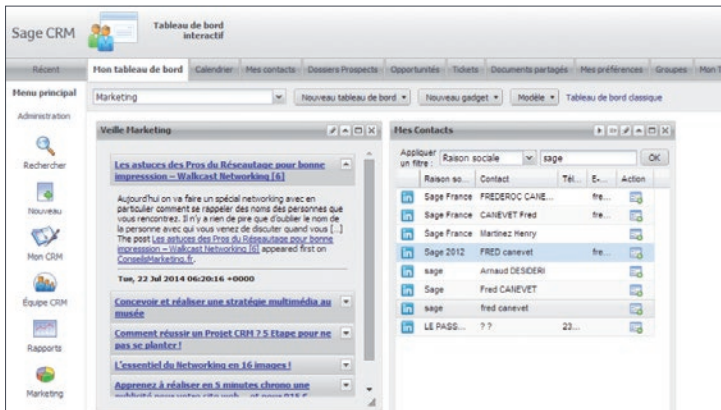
Sage CRM

Tableau de bord interactif

Récent | Mon tableau de bord | Calendrier | Mes contacts | Dossiers Prospects | Opportunités | Tickets | Documents partagés | Mes préférences | Groupes | Mon T

Menu principal

Administration

Rechercher

Nouveau

Mon CRM

Équipe CRM

Rapports

Marketing

Marketing

Nouveau tableau de bord ▾ | Nouveau gadget ▾ | Modèle ▾ | Tableau de bord classique

Veille Marketing

Les astuces des Pros du Réseautage pour bonne impression – Walkcast Networking [6]

Aujourd'hui on va faire un spécial networking avec en particulier comment se rappeler des noms des personnes que vous rencontrez. Il n'y a rien de pire que d'oublier le nom de la personne avec qui vous venez de discuter quand vous [...] The post Les astuces des Pros du Réseautage pour bonne impression – Walkcast Networking [6] appeared first on ConseilsMarketing.fr.

Tue, 22 Jul 2014 06:20:16 +0000

Concevoir et réaliser une stratégie multimédia au musée

Comment réussir un Projet CRM ? 5 Etape pour ne pas se planter !

L'essentiel du Networking en 16 images !

Apprenez à réaliser en 5 minutes chrono une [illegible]

Mes Contacts

Appliquer un filtre : Raison sociale | sage | OK

| | Raison so... | Contact | Tél... | E-... | Action |
|---|---|---|---|---|---|
| in | Sage France | FREDERIC CANE... | | fre... | |
| in | Sage France | CANEVET Fred | | fre... | |
| in | Sage France | Martinez Henry | | | |
| in | Sage 2012 | FRED canevet | | fre... | |
| in | sage | Arnaud DESIDERI | | | |
| in | Sage | Fred CANEVET | | | |
| in | sage | fred canevet | | | |
| in | LE PASS... | ? ? | 23... | | |